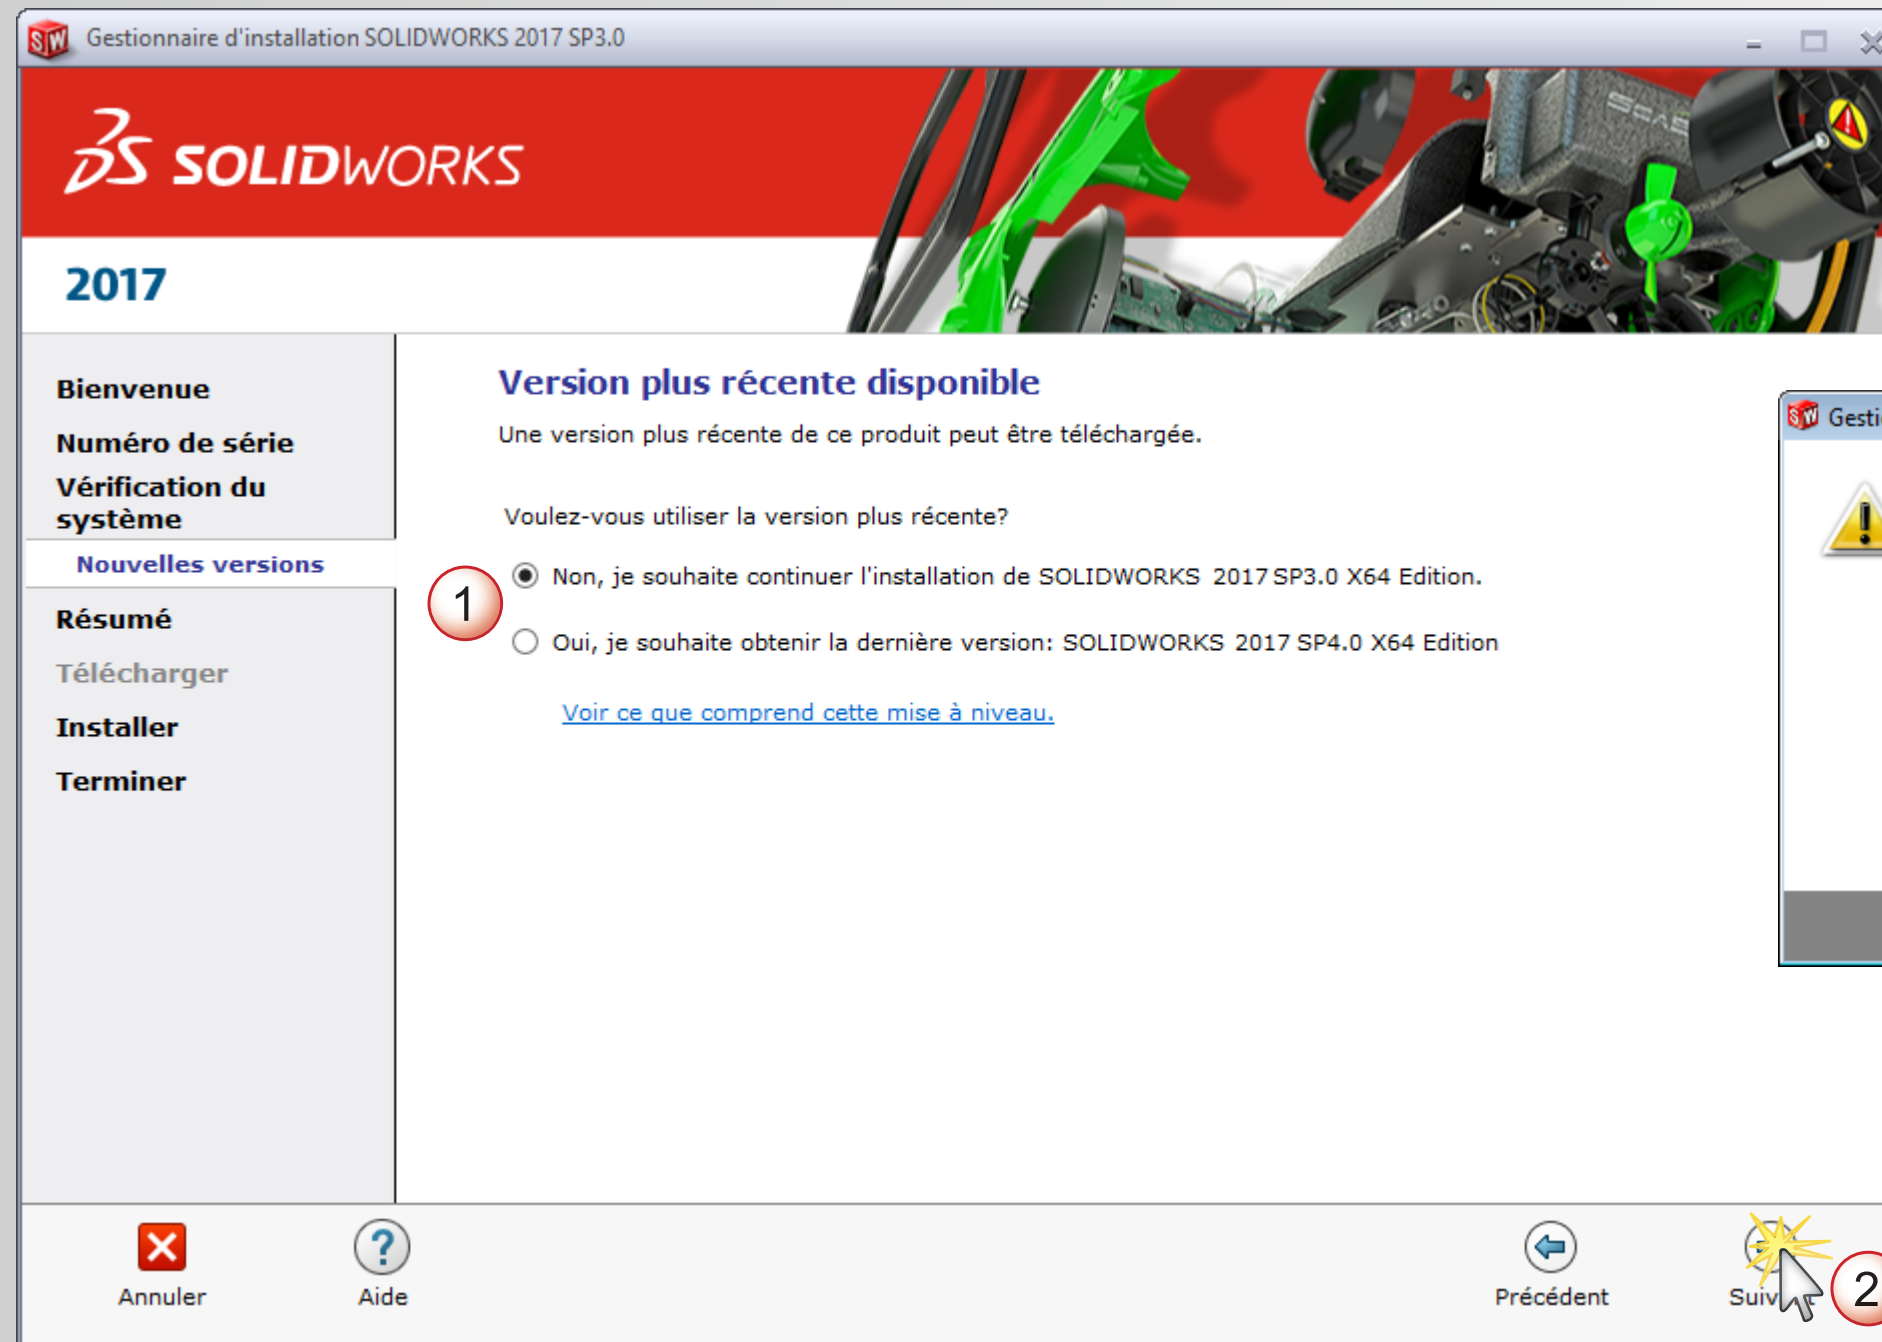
Gestionnaire d'installation SOLIDWORKS 2017 SP3.0

SOLIDWORKS

2017

Bienvenue
Numéro de série
Vérification du système
Nouvelles versions
Résumé
Télécharger
Installer
Terminer

Version plus récente disponible

Une version plus récente de ce produit peut être téléchargée.

Voulez-vous utiliser la version plus récente?

1

Non, je souhaite continuer l'installation de SOLIDWORKS 2017 SP3.0 X64 Edition.

Oui, je souhaite obtenir la dernière version: SOLIDWORKS 2017 SP4.0 X64 Edition

Voir ce que comprend cette mise à niveau.

Gesti

Annuler
Aide
Précédent
Suiv
2